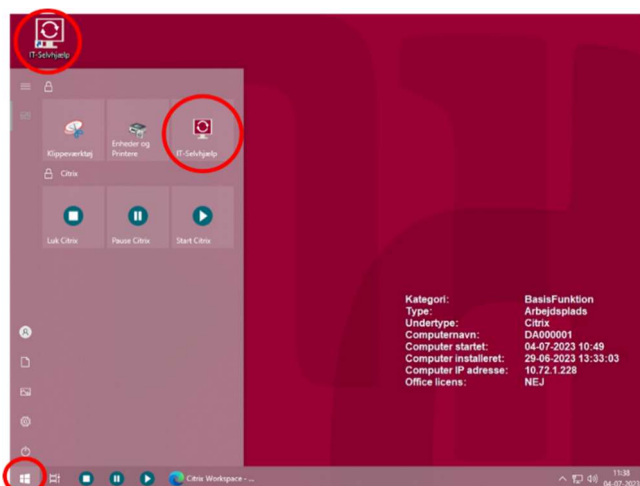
IT-Selvhjælp

A

Klippeværktøj

Enheder og Printere

IT-Selvhjælp

A Citrix

Luk Citrix

Pause Citrix

Start Citrix

| | |
|---|---|
| Kategori: | BasisFunktion |
| Type: | Arbejdsplads |
| Undertype: | Citrix |
| Computernavn: | DA000001 |
| Computer startet: | 04-07-2023 10:49 |
| Computer installeret: | 29-06-2023 13:33:03 |
| Computer IP adresse: | 10.72.1.228 |
| Office licens: | NEJ |

Citrix Workspace - ...

11:38
04-07-2023